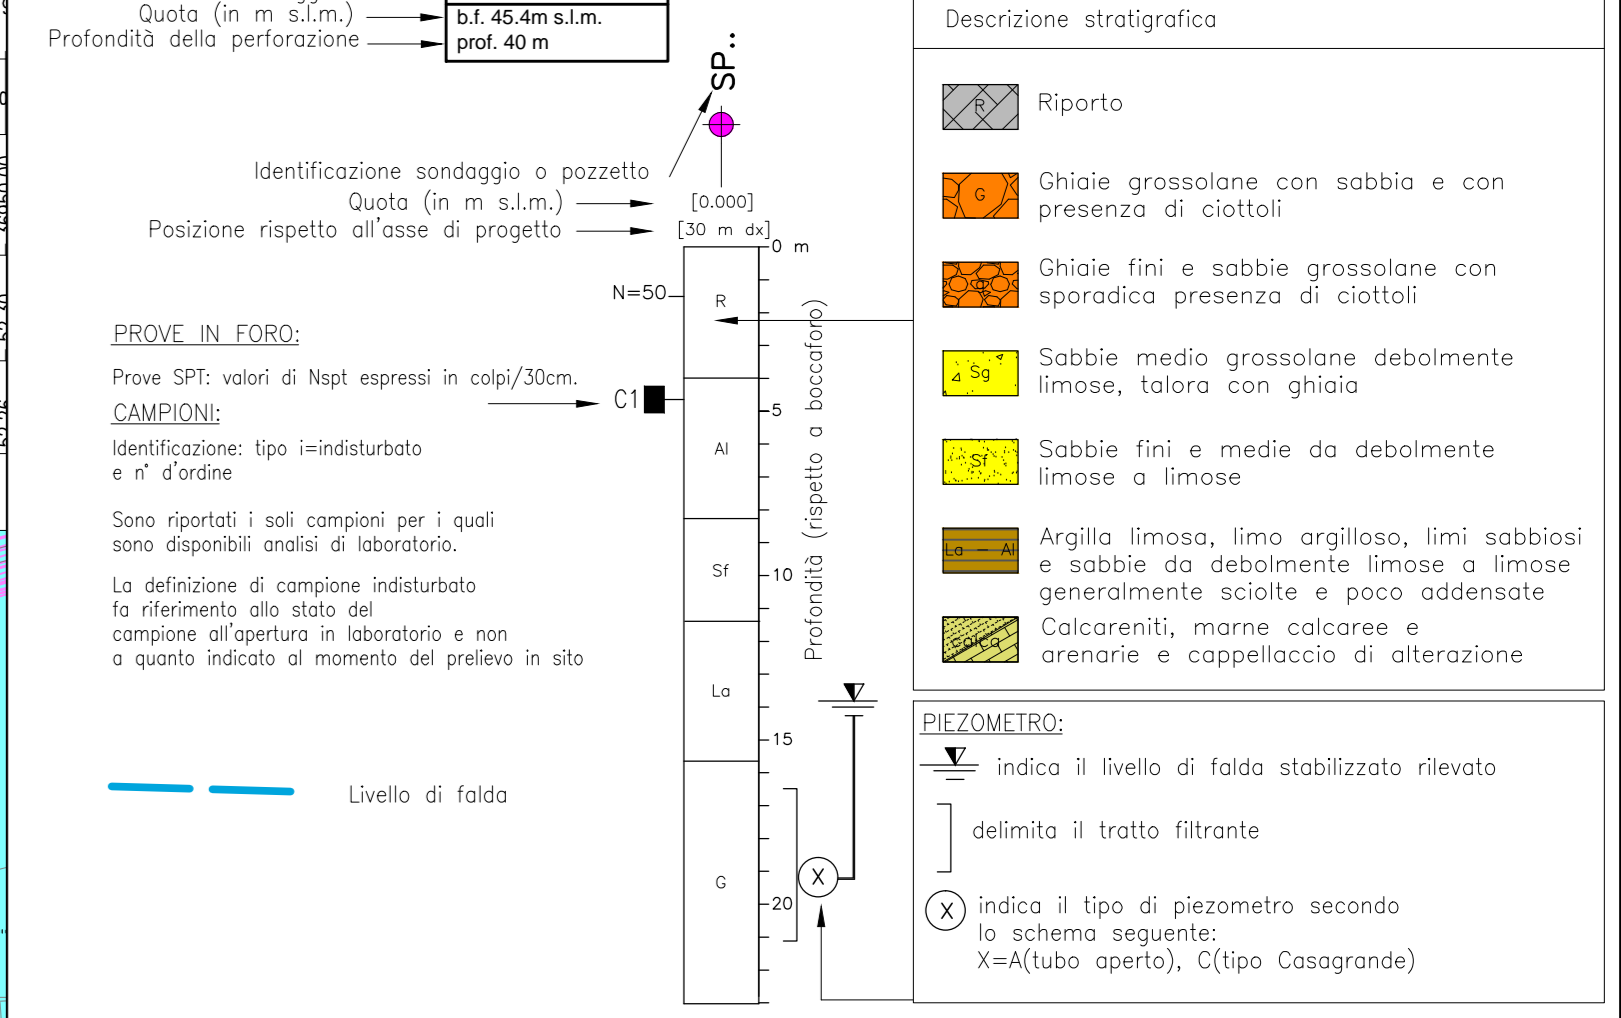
Quota (in m s.l.m.)
Profondità della perforazione

b.f. 45.4m s.l.m.
prof. 40 m

SP..

Identificazione sondaggio o pozzetto
Quota (in m s.l.m.)
Posizione rispetto all'asse di progetto

[0.000]
[30 m dx]

0 m

N=50

R

PROVE IN FORO:

Prove SPT: valori di Nspt espressi in colpi/30cm.

CAMPIONI:

C1

Identificazione: tipo i=indisturbato e n° d'ordine

Sono riportati i soli campioni per i quali sono disponibili analisi di laboratorio.

La definizione di campione indisturbato fa riferimento allo stato del campione all'apertura in laboratorio e non a quanto indicato al momento del prelievo in sito

5

Al

Sf

10

La

15

G

20

Profondità (rispetto a boccaforo)

Livello di falda

X

Descrizione stratigrafica

R
Riporto

G
Ghiaie grossolane con sabbia e con presenza di ciottoli

Ghiaie fini e sabbie grossolane con sporadica presenza di ciottoli

Sg
Sabbie medio grossolane debolmente limose, talora con ghiaia

Sf
Sabbie fini e medie da debolmente limose a limose

La – Al
Argilla limosa, limo argilloso, limi sabbiosi e sabbie da debolmente limose a limose generalmente sciolte e poco addensate

Calca
Calcareniti, marne calcaree e arenarie e cappellaccio di alterazione

PIEZOMETRO:

indica il livello di falda stabilizzato rilevato

delimita il tratto filtrante

X
indica il tipo di piezometro secondo lo schema seguente:
X=A(tubo aperto), C(tipo Casagrande)